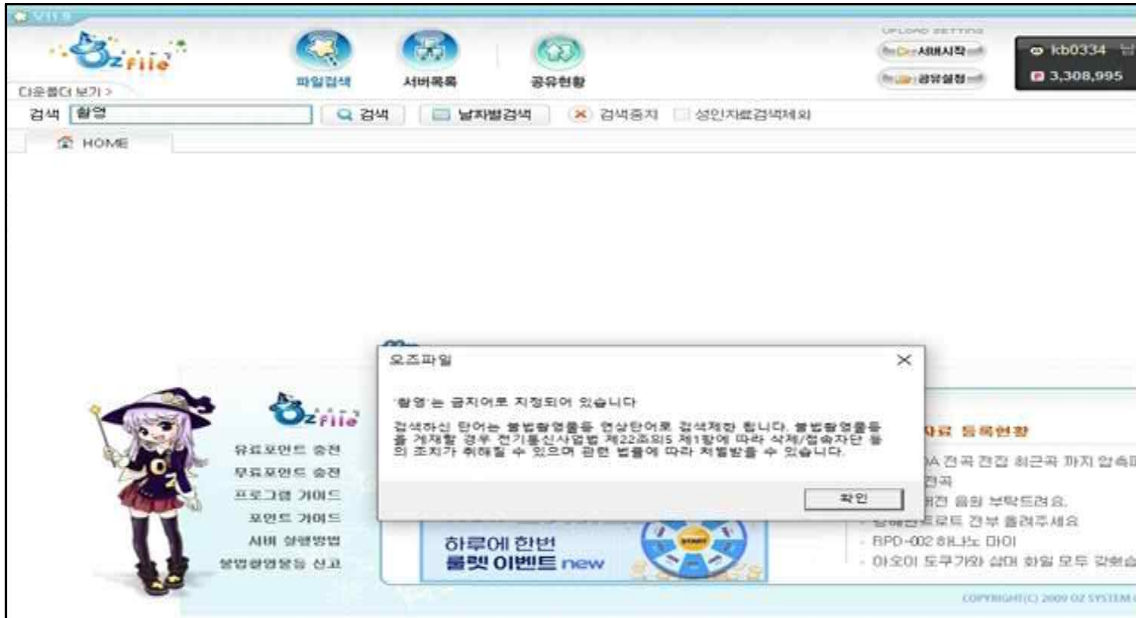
V11.0

OZ File

다운폴더 보기 >

파일검색 서버목록 공유현황

UPLOAD SETTING

서버시작

공유설정

kb0334 님

3,308,995

검색 촬영 검색 날짜별검색 검색중지 성인자료검색제외

HOME

오즈파일 ×

'촬영'는 금지어로 지정되어 있습니다

검색하신 단어는 불법촬영물을 연상단어로 검색제한 됩니다. 불법촬영물을 을 게재할 경우 전기통신사업법 제22조의5 제1항에 따라 삭제/접속차단 등의 조치가 취해질 수 있으며 관련 법률에 따라 처벌받을 수 있습니다.

확인

OZ File

유료포인트 충전

무료포인트 충전

프로그램 가이드

포인트 가이드

서버 실행방법

불법촬영물등 신고

하루에 한번 룰렛 이벤트 new

START

자료 등록현황

A 전곡 편집 최근곡 까지 압축파

전곡

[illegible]전 음원 부탁드려요.

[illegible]트 전부 올려주세요

RPD-002 하나노 마이

아오이 도쿠가와 삼대 화일 모두 갖춰습

COPYRIGHT(C) 2009 OZ SYSTEM